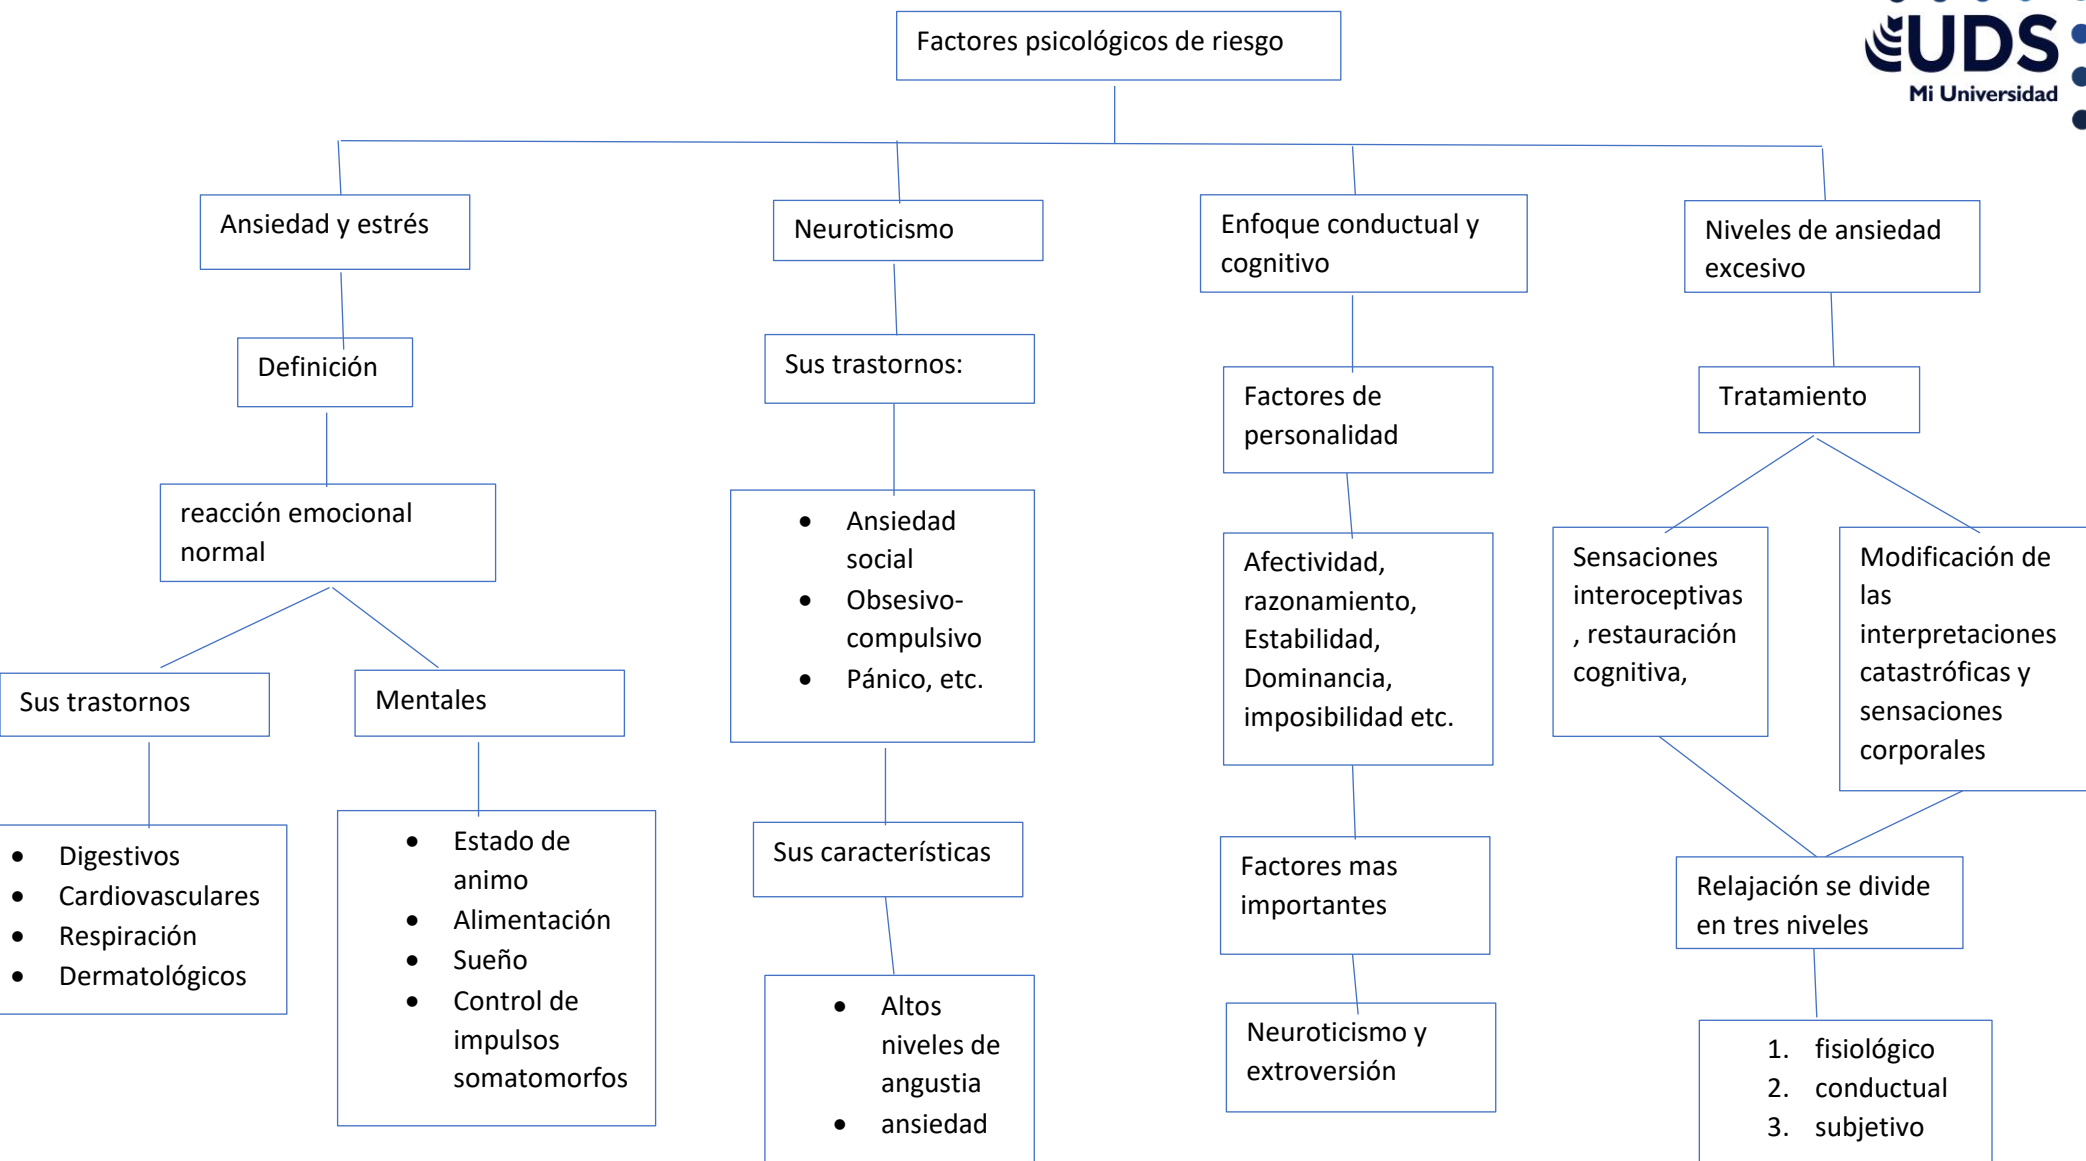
UDS
Mi Universidad

Factores psicológicos de riesgo

Ansiedad y estrés

Definición

reacción emocional normal

Sus trastornos

- Digestivos
- Cardiovasculares
- Respiración
- Dermatológicos

Mentales

- Estado de animo
- Alimentación
- Sueño
- Control de impulsos somatomorfos

Neuroticismo

Sus trastornos:

- Ansiedad social
- Obsesivo-compulsivo
- Pánico, etc.

Sus características

- Altos niveles de angustia
- ansiedad

Enfoque conductual y cognitivo

Factores de personalidad

Afectividad, razonamiento, Estabilidad, Dominancia, imposibilidad etc.

Factores mas importantes

Neuroticismo y extroversión

Niveles de ansiedad excesivo

Tratamiento

Sensaciones interoceptivas , restauración cognitiva,

Modificación de las interpretaciones catastróficas y sensaciones corporales

Relajación se divide en tres niveles

1. fisiológico
2. conductual
3. subjetivo